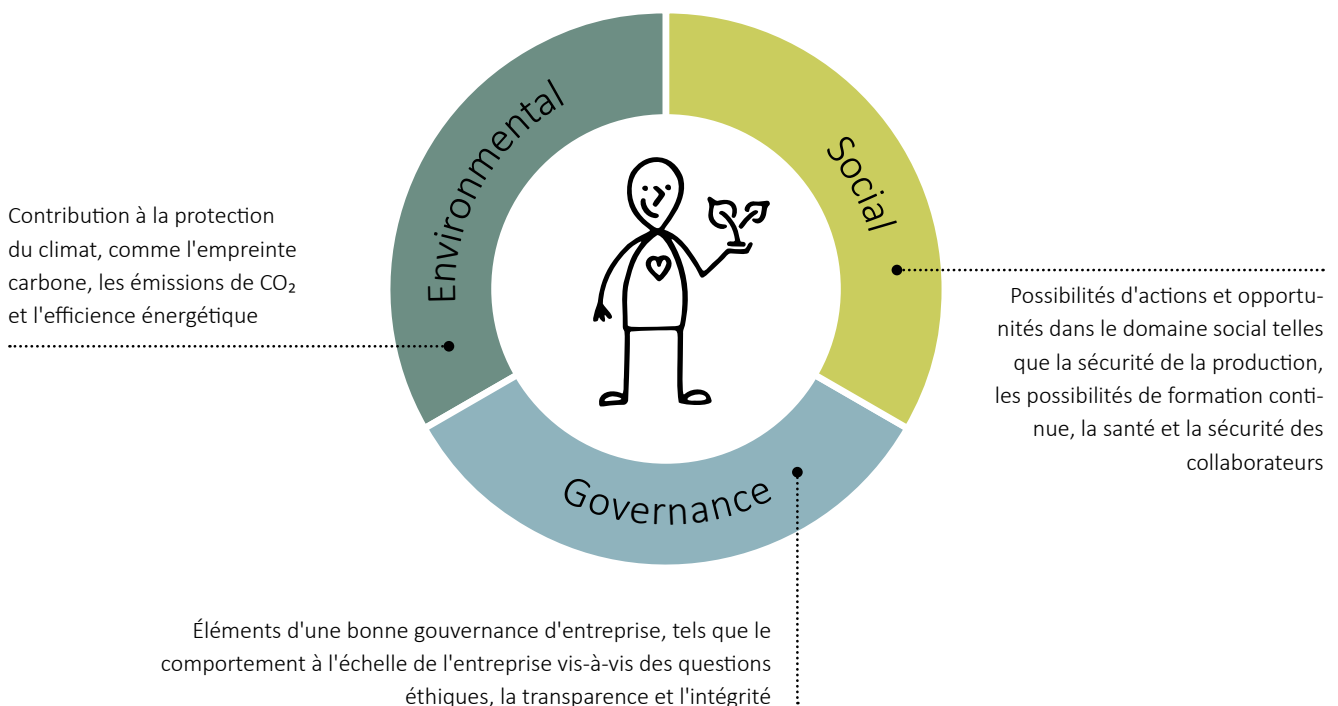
Environmental

Social

Governance

Contribution à la protection du climat, comme l'empreinte carbone, les émissions de $CO_2$ et l'efficience énergétique

Possibilités d'actions et opportunités dans le domaine social telles que la sécurité de la production, les possibilités de formation continue, la santé et la sécurité des collaborateurs

Éléments d'une bonne gouvernance d'entreprise, tels que le comportement à l'échelle de l'entreprise vis-à-vis des questions éthiques, la transparence et l'intégrité